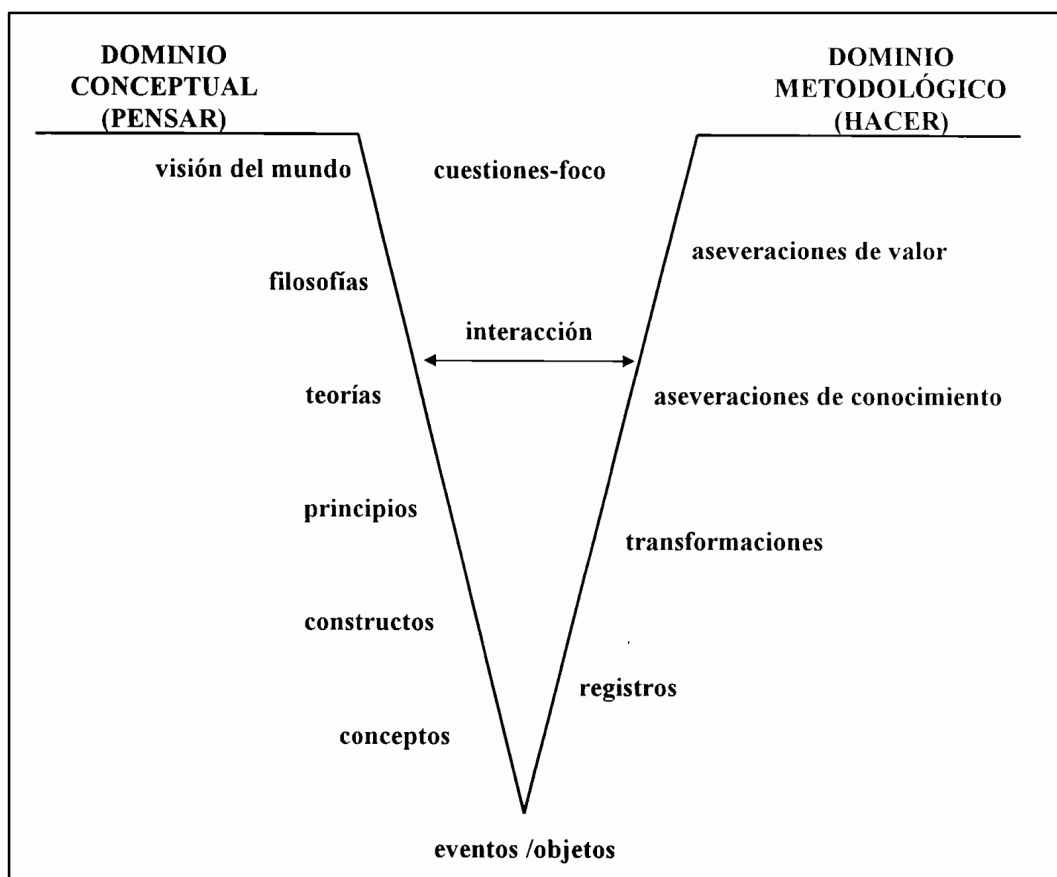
DOMINIO CONCEPTUAL (PENSAR)

DOMINIO METODOLÓGICO (HACER)

visión del mundo

cuestiones-foco

aseveraciones de valor

filosofías

interacción

teorías

aseveraciones de conocimiento

principios

transformaciones

constructos

registros

conceptos

eventos /objetos